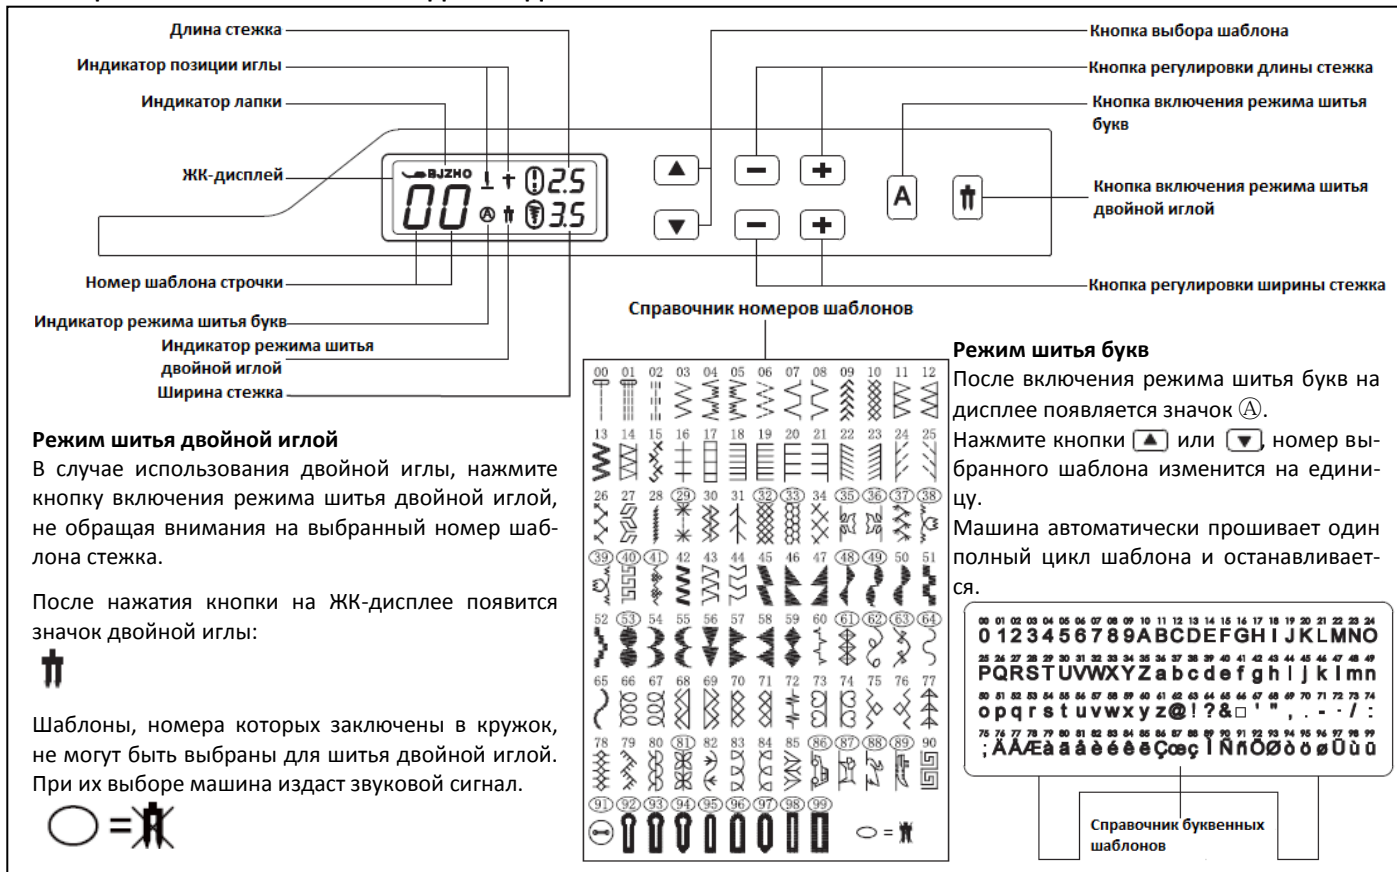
Длина стежка
Индикатор позиции иглы
Индикатор лапки
ЖК-дисплей
BJZHO
00
2.5
3.5
Номер шаблона строчки
Индикатор режима шитья букв
Индикатор режима шитья двойной иглой
Ширина стежка

Кнопка выбора шаблона
Кнопка регулировки длины стежка
Кнопка включения режима шитья букв
Кнопка включения режима шитья двойной иглой
Кнопка регулировки ширины стежка

A

Справочник номеров шаблонов

00 01 02 03 04 05 06 07 08 09 10 11 12
13 14 15 16 17 18 19 20 21 22 23 24 25
26 27 28 29 30 31 32 33 34 35 36 37 38
39 40 41 42 43 44 45 46 47 48 49 50 51
52 53 54 55 56 57 58 59 60 61 62 63 64
65 66 67 68 69 70 71 72 73 74 75 76 77
78 79 80 81 82 83 84 85 86 87 88 89 90
91 92 93 94 95 96 97 98 99

Режим шитья двойной иглой
В случае использования двойной иглы, нажмите кнопку включения режима шитья двойной иглой, не обращая внимания на выбранный номер шаблона стежка.

После нажатия кнопки на ЖК-дисплее появится значок двойной иглы:

Шаблоны, номера которых заключены в кружок, не могут быть выбраны для шитья двойной иглой. При их выборе машина издаст звуковой сигнал.

Режим шитья букв
После включения режима шитья букв на дисплее появляется значок Ⓐ.
Нажмите кнопки ▲ или ▼, номер выбранного шаблона изменится на единицу.
Машина автоматически прошивает один полный цикл шаблона и останавливается.

0123456789ABCDEFGHIJKLMNO
PQRSTUVWXYZabcdefghijklmn
opqrstuvwxyz@!?&□'",.-·/:
;ÄÅÆàäâèéêëÇœçÌÑñÖØòöøÜùü

Справочник буквенных шаблонов